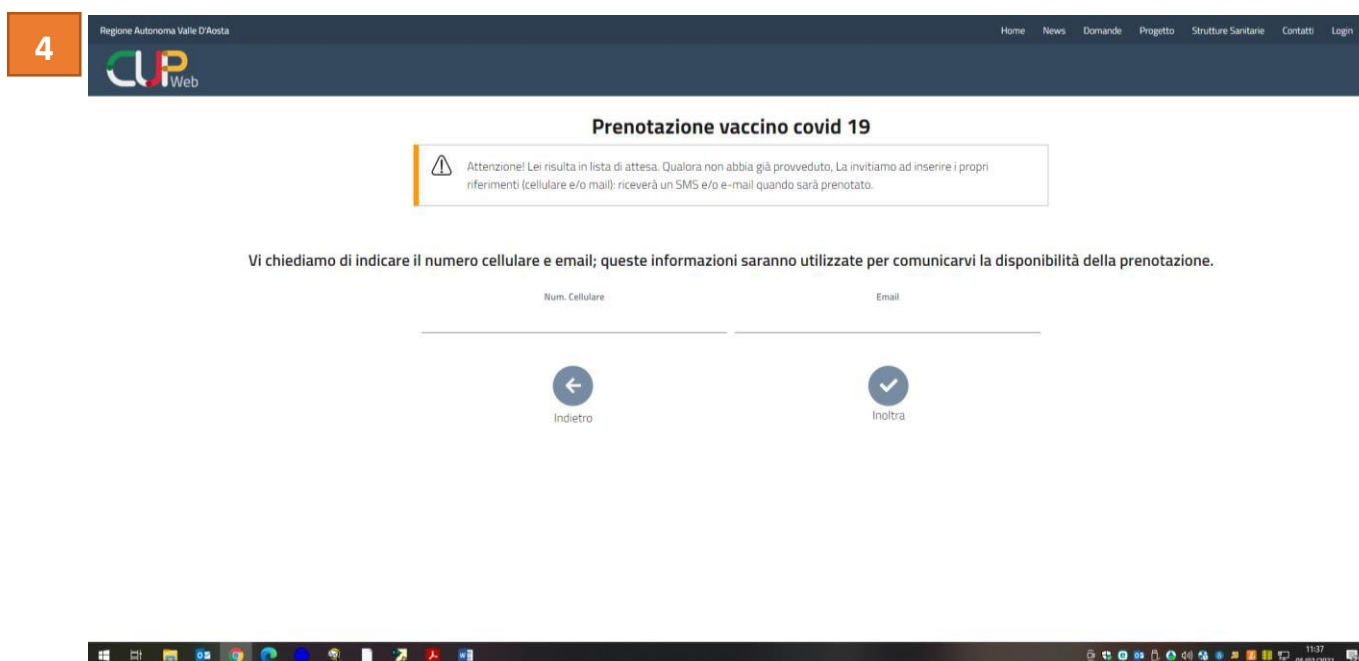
4

Regione Autonoma Valle D'Aosta

Home News Domande Progetto Strutture Sanitarie Contatti Login

CUP Web

Prenotazione vaccino covid 19

Attenzione! Lei risulta in lista di attesa. Qualora non abbia già provveduto, La invitiamo ad inserire i propri riferimenti (cellulare e/o mail): riceverà un SMS e/o e-mail quando sarà prenotato.

Vi chiediamo di indicare il numero cellulare e email; queste informazioni saranno utilizzate per comunicarvi la disponibilità della prenotazione.

Num. Cellulare

Email

Indietro

Inoltra

11:37
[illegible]